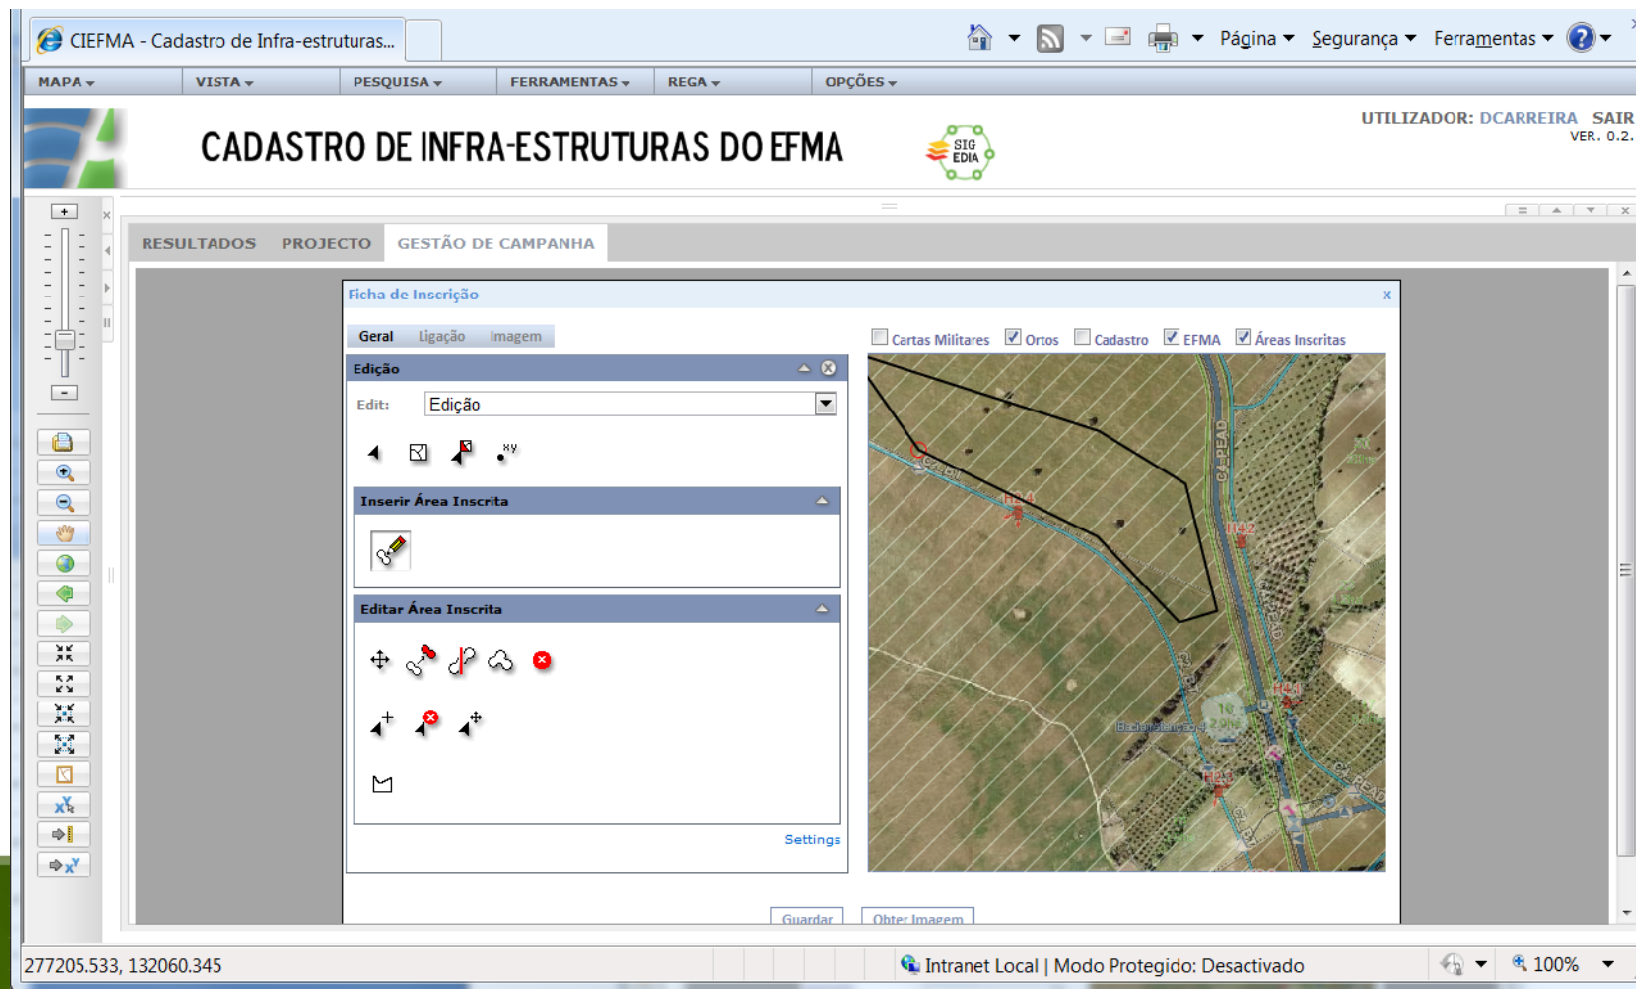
CIEFMA - Cadastro de Infra-estruturas...

Página Segurança Ferramentas

MAPA VISTA PESQUISA FERRAMENTAS REGA OPÇÕES

CADASTRO DE INFRA-ESTRUTURAS DO EFMA

SIG EDIA

UTILIZADOR: DCARREIRA SAIR
VER. 0.2.

RESULTADOS PROJECTO GESTÃO DE CAMPANHA

Ficha de Inscrição

Geral Ligação Imagem

Cartas Militares Ortos Cadastro EFMA Áreas Inscritas

Edição

Edit: Edição

Inserir Área Inscrita

Editar Área Inscrita

Settings

Guardar Obter Imagem

277205.533, 132060.345

Intranet Local | Modo Protegido: Desactivado

100%